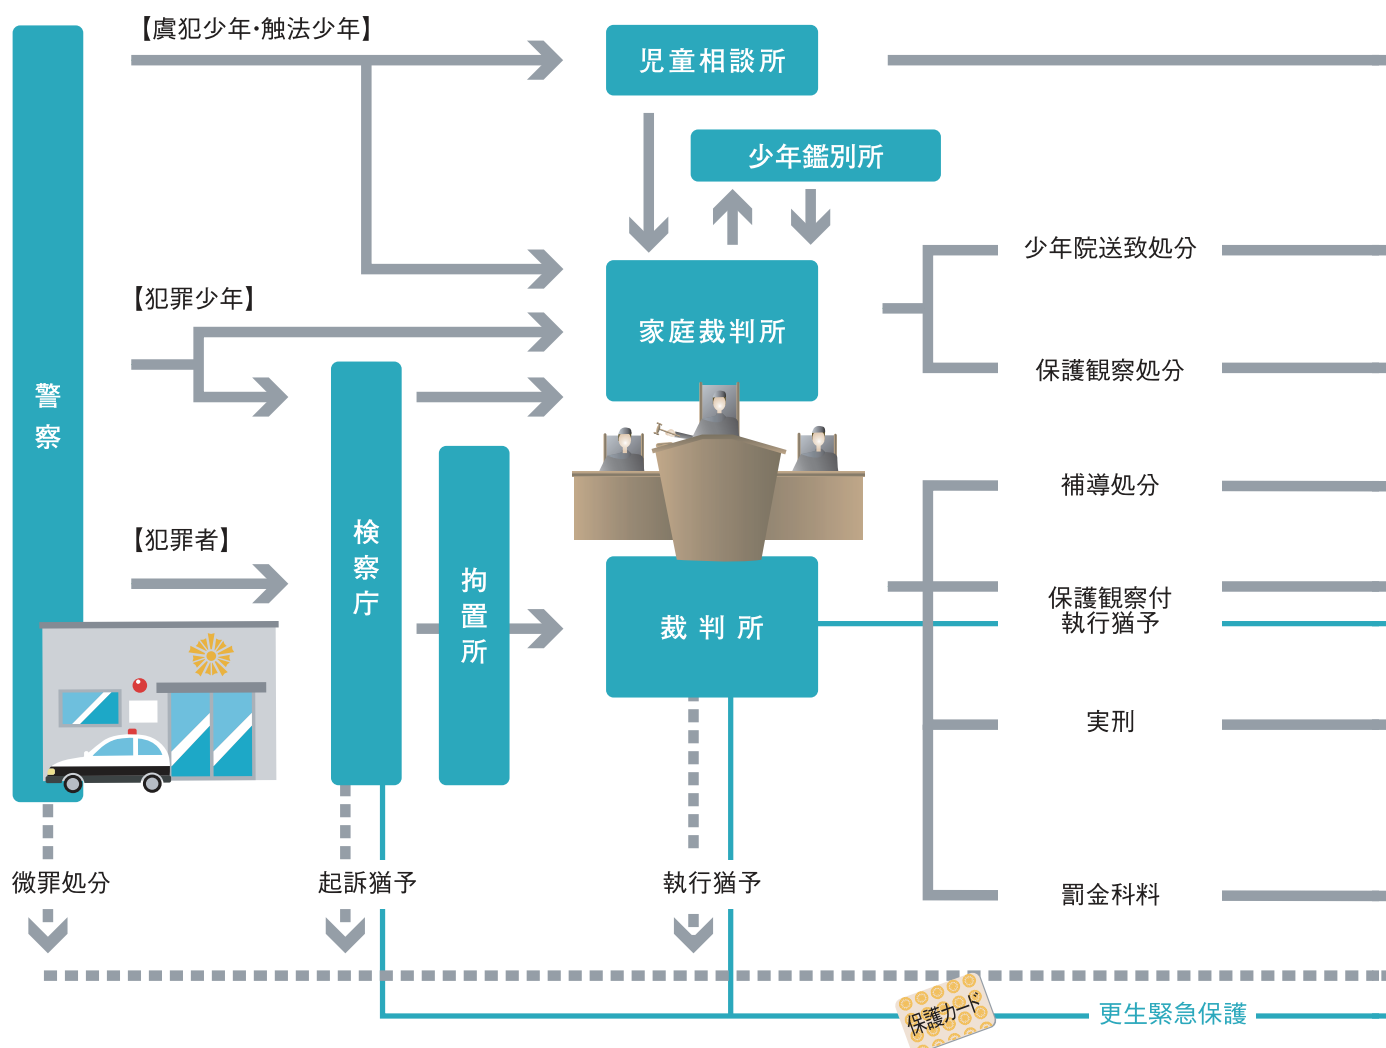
【虞犯少年·触法少年】

児童相談所

少年鑑別所

【犯罪少年】

家庭裁判所

少年院送致処分

保護観察処分

警察

検察庁

拘置所

【犯罪者】

裁判所

補導処分

保護観察付執行猶予

実刑

罰金科料

微罪処分

起訴猶予

執行猶予

保護カード

更生緊急保護